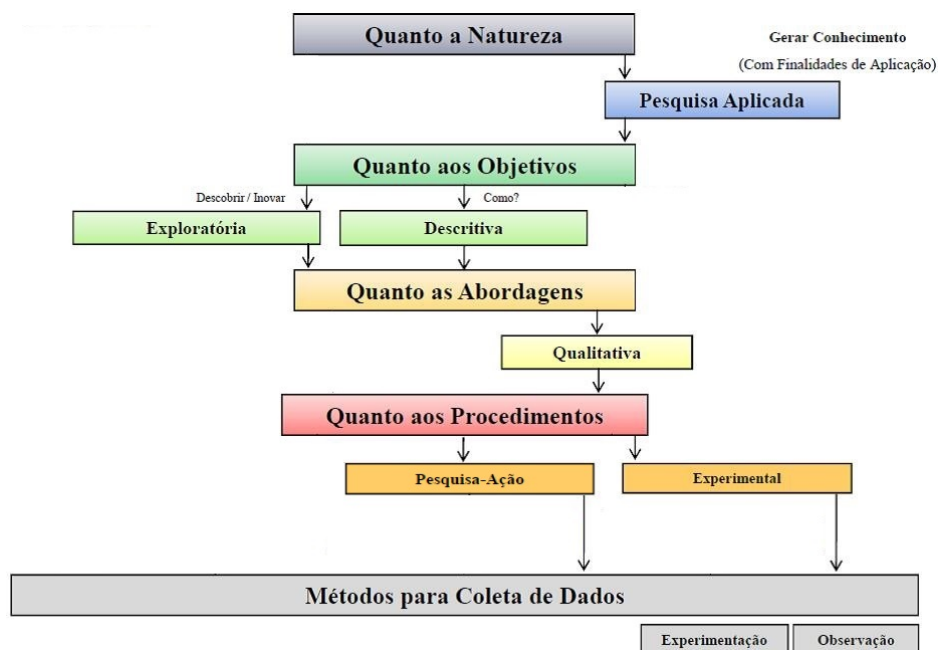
Quanto a Natureza

Gerar Conhecimento

(Com Finalidades de Aplicação)

Pesquisa Aplicada

Quanto aos Objetivos

Descobrir / Inovar

Como?

Exploratória

Descritiva

Quanto as Abordagens

Qualitativa

Quanto aos Procedimentos

Pesquisa-Ação

Experimental

Métodos para Coleta de Dados

Experimentação

Observação